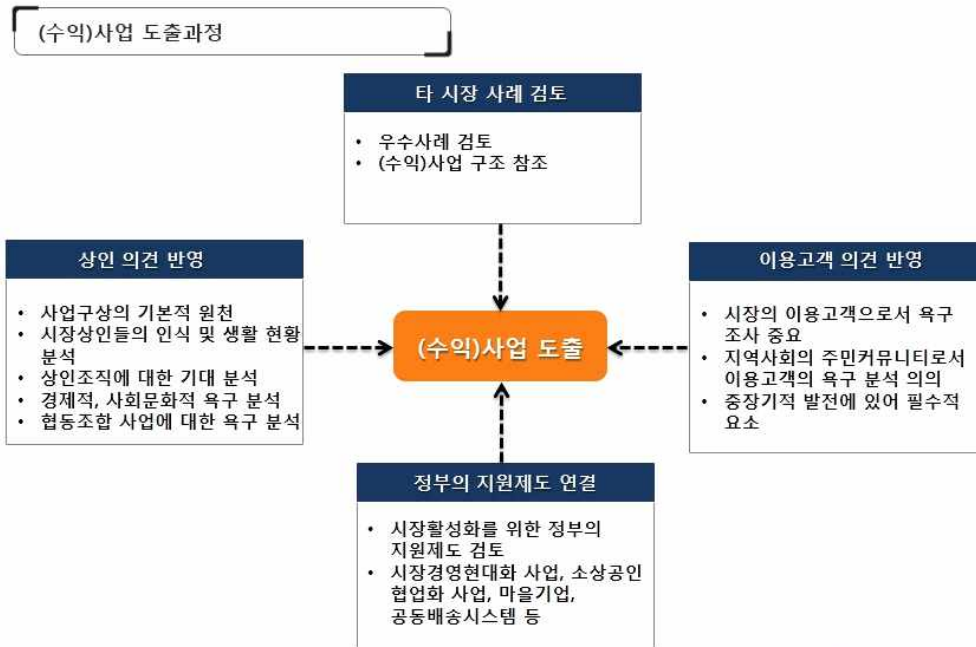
(수익)사업 도출과정

타 시장 사례 검토

• 우수사례 검토
• (수익)사업 구조 참조

상인 의견 반영

• 사업구상의 기본적 원천
• 시장상인들의 인식 및 생활 현황 분석
• 상인조직에 대한 기대 분석
• 경제적, 사회문화적 욕구 분석
• 협동조합 사업에 대한 욕구 분석

(수익)사업 도출

이용고객 의견 반영

• 시장의 이용고객으로서 욕구 조사 중요
• 지역사회의 주민커뮤니티로서 이용고객의 욕구 분석 의의
• 중장기적 발전에 있어 필수적 요소

정부의 지원제도 연결

• 시장활성화를 위한 정부의 지원제도 검토
• 시장경영현대화 사업, 소상공인 협업화 사업, 마을기업, 공동배송시스템 등